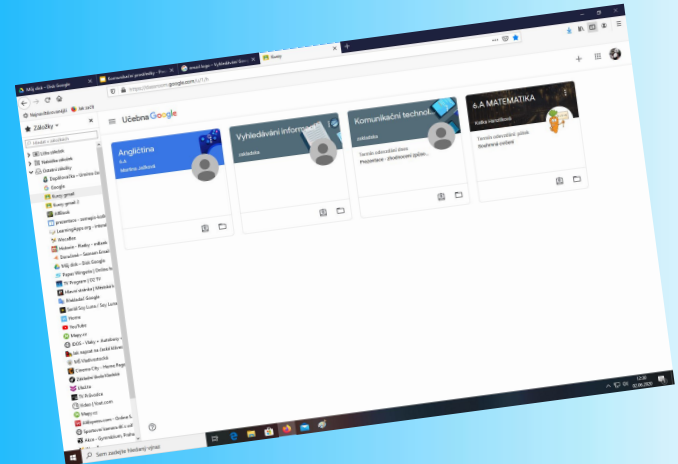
Můj disk - Disk Google
Komunikační prostředky - P...
email login - Vyhledávání Goo...
Kurzy
https://classroom.google.com/u/1/h
Nejnavštěvovanější
Jak začít
Záložky
Učebna Google
Angličtina
6.A
Martina Jelínková
Vyhledávání informací
zidraxka
Komunikační techno...
zidraxka
Termín odevzdání úkolu
Prezentace - zhodnocení zpráv...
6.A MATEMATIKA
Květa Hanzlíková
Termín odevzdání: pátek
Skutečná ověření
Lišta záložek
Nabídka záložek
Ostatní záložky
Google
Kurzy gmail
Kurzy gmail 2
Home
YouTube
Mapy.cz
Mapy.cz
Seznam
Sem zadejte hledaný výraz
12:35
30.06.2020